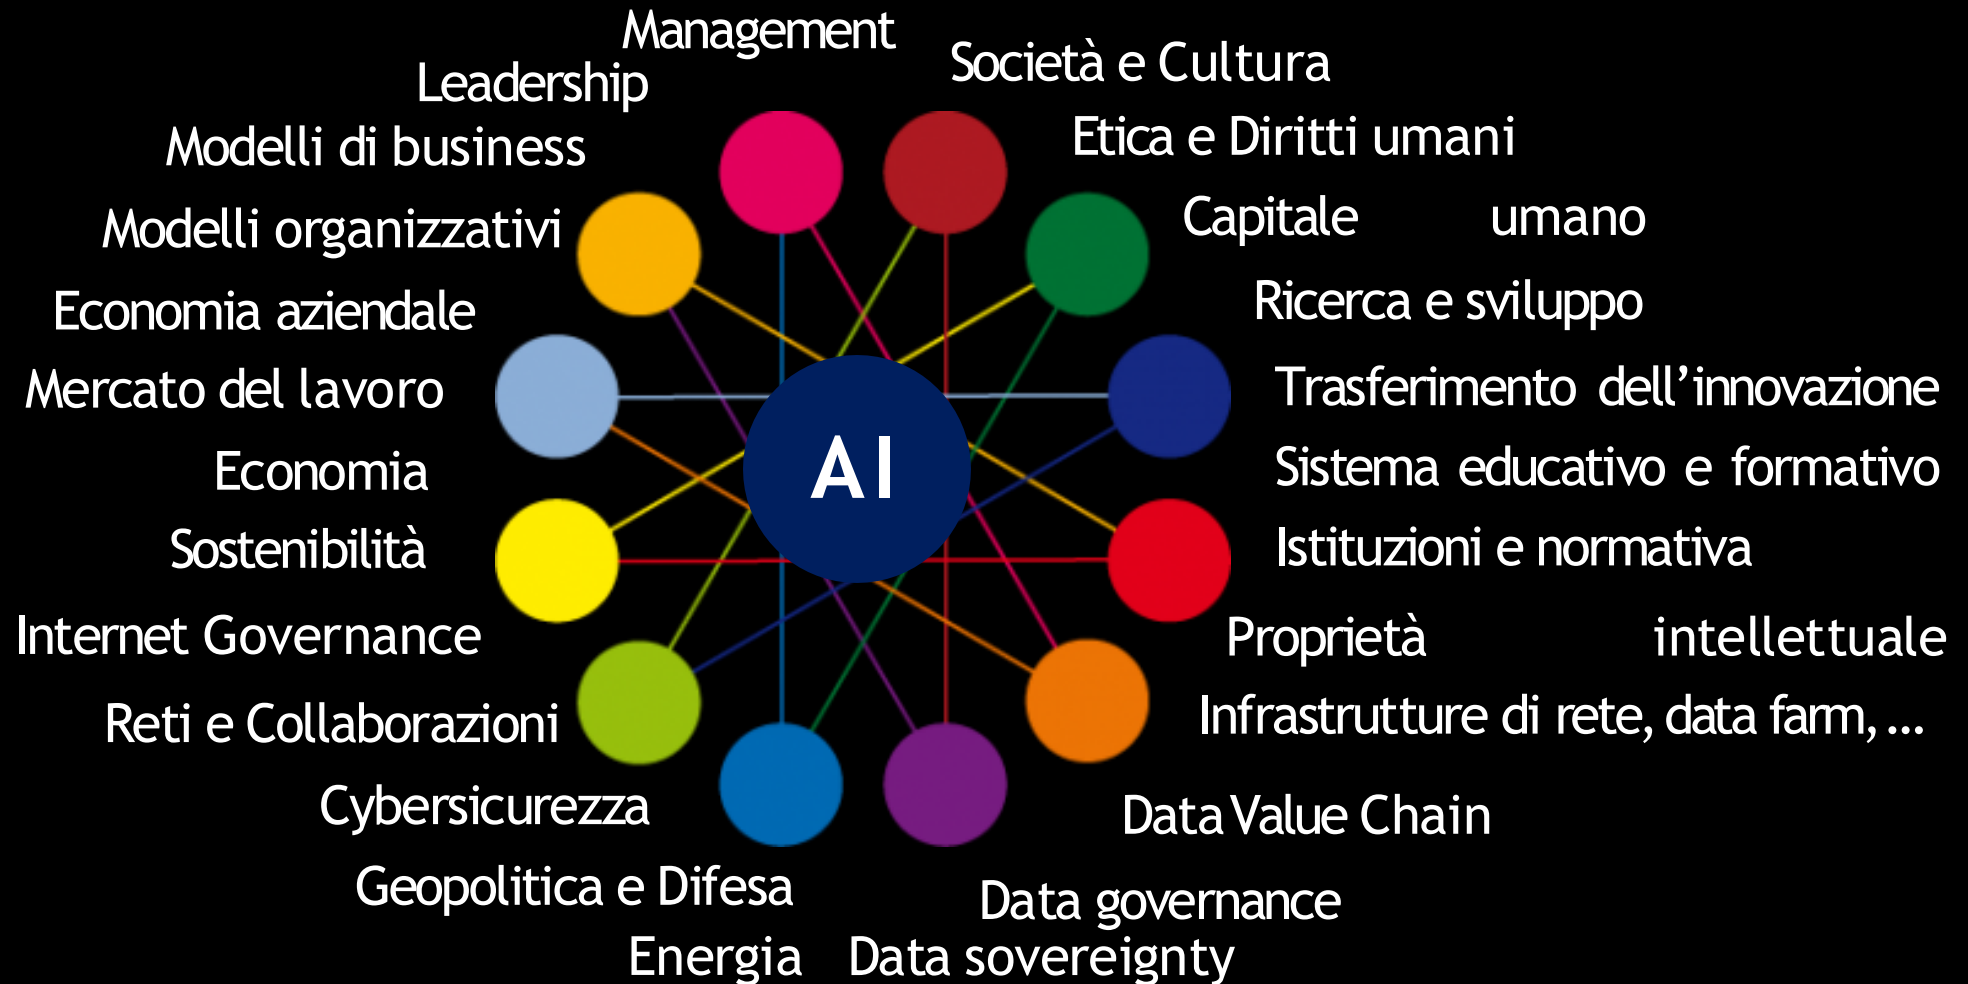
Management
Leadership
Società e Cultura
Modelli di business
Etica e Diritti umani
Modelli organizzativi
Capitale umano
Economia aziendale
Ricerca e sviluppo
Mercato del lavoro
Trasferimento dell'innovazione
AI
Economia
Sistema educativo e formativo
Sostenibilità
Istituzioni e normativa
Internet Governance
Proprietà intellettuale
Reti e Collaborazioni
Infrastrutture di rete, data farm, ...
Cybersicurezza
Data Value Chain
Geopolitica e Difesa
Data governance
Energia
Data sovereignty